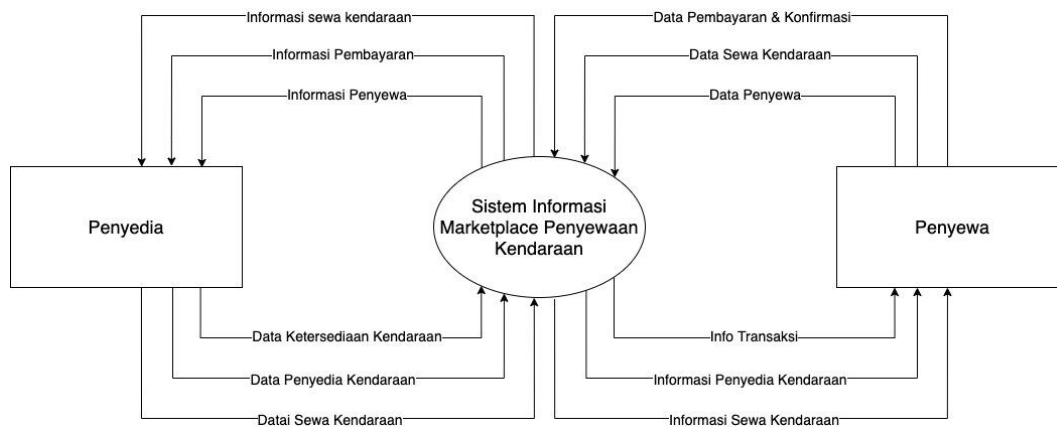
Informasi sewa kendaraan

Informasi Pembayaran

Informasi Penyewa

Data Pembayaran & Konfirmasi

Data Sewa Kendaraan

Data Penyewa

Penyedia

Sistem Informasi Marketplace Penyewaan Kendaraan

Penyewa

Data Ketersediaan Kendaraan

Data Penyedia Kendaraan

Datai Sewa Kendaraan

Info Transaksi

Informasi Penyedia Kendaraan

Informasi Sewa Kendaraan